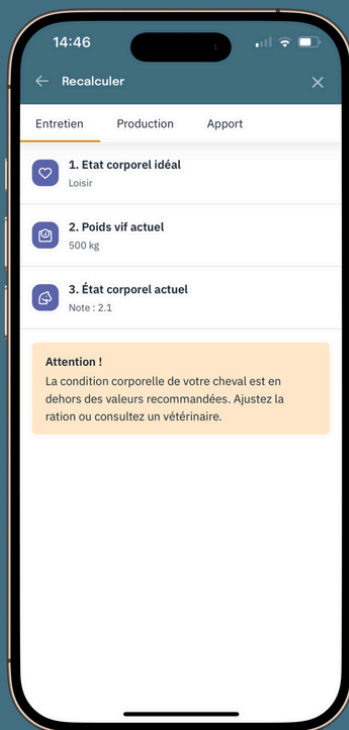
14:46

Recalculer

Entretien
Production
Apport

1. Etat corporel idéal
Loisir

2. Poids vif actuel
500 kg

3. État corporel actuel
Note : 2.1

Attention !
La condition corporelle de votre cheval est en dehors des valeurs recommandées. Ajustez la ration ou consultez un vétérinaire.